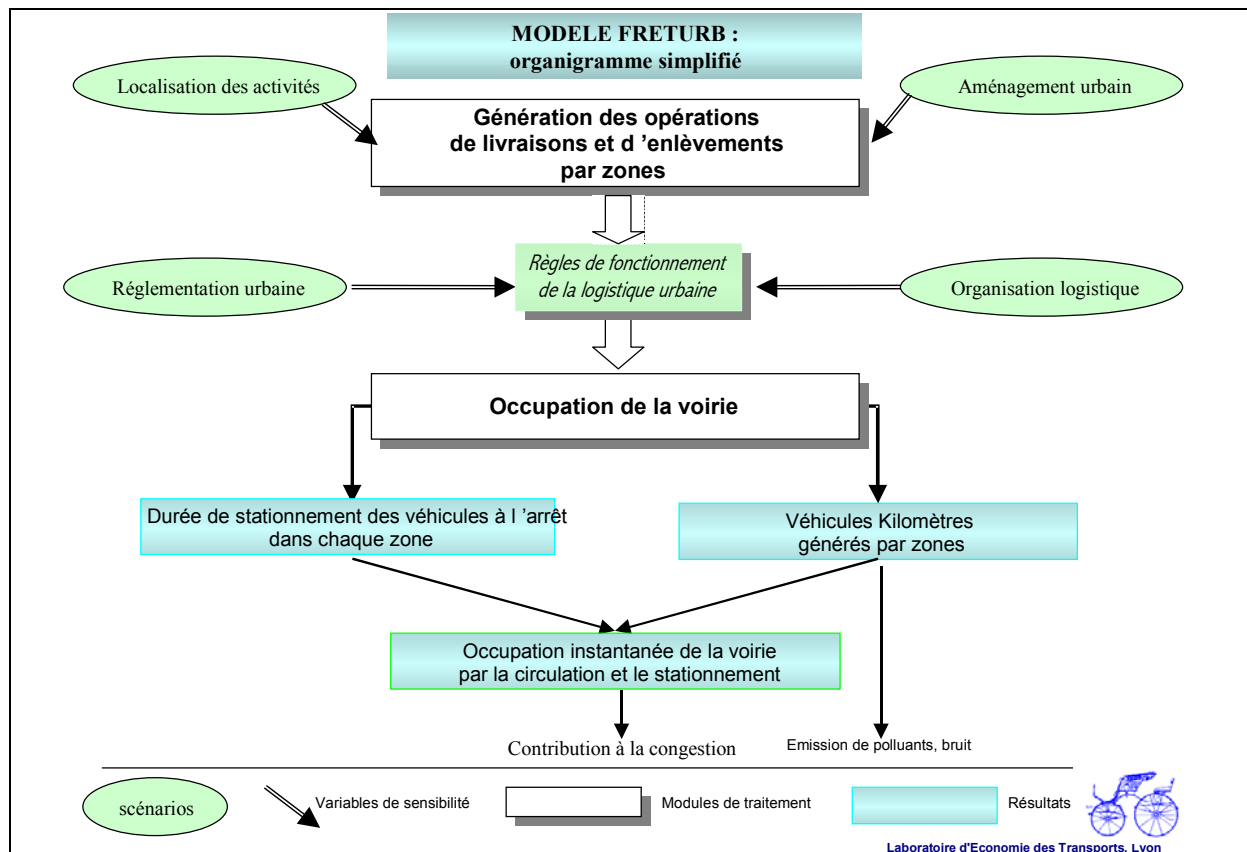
MODELE FRETURB :
organigramme simplifié

Localisation des activités

Aménagement urbain

Génération des opérations de livraisons et d 'enlèvements par zones

Réglementation urbaine

Règles de fonctionnement de la logistique urbaine

Organisation logistique

Occupation de la voirie

Durée de stationnement des véhicules à l 'arrêt dans chaque zone

Véhicules Kilomètres générés par zones

Occupation instantanée de la voirie par la circulation et le stationnement

Contribution à la congestion

Emission de polluants, bruit

scénarios

Variables de sensibilité

Modules de traitement

Résultats

Laboratoire d'Economie des Transports, Lyon